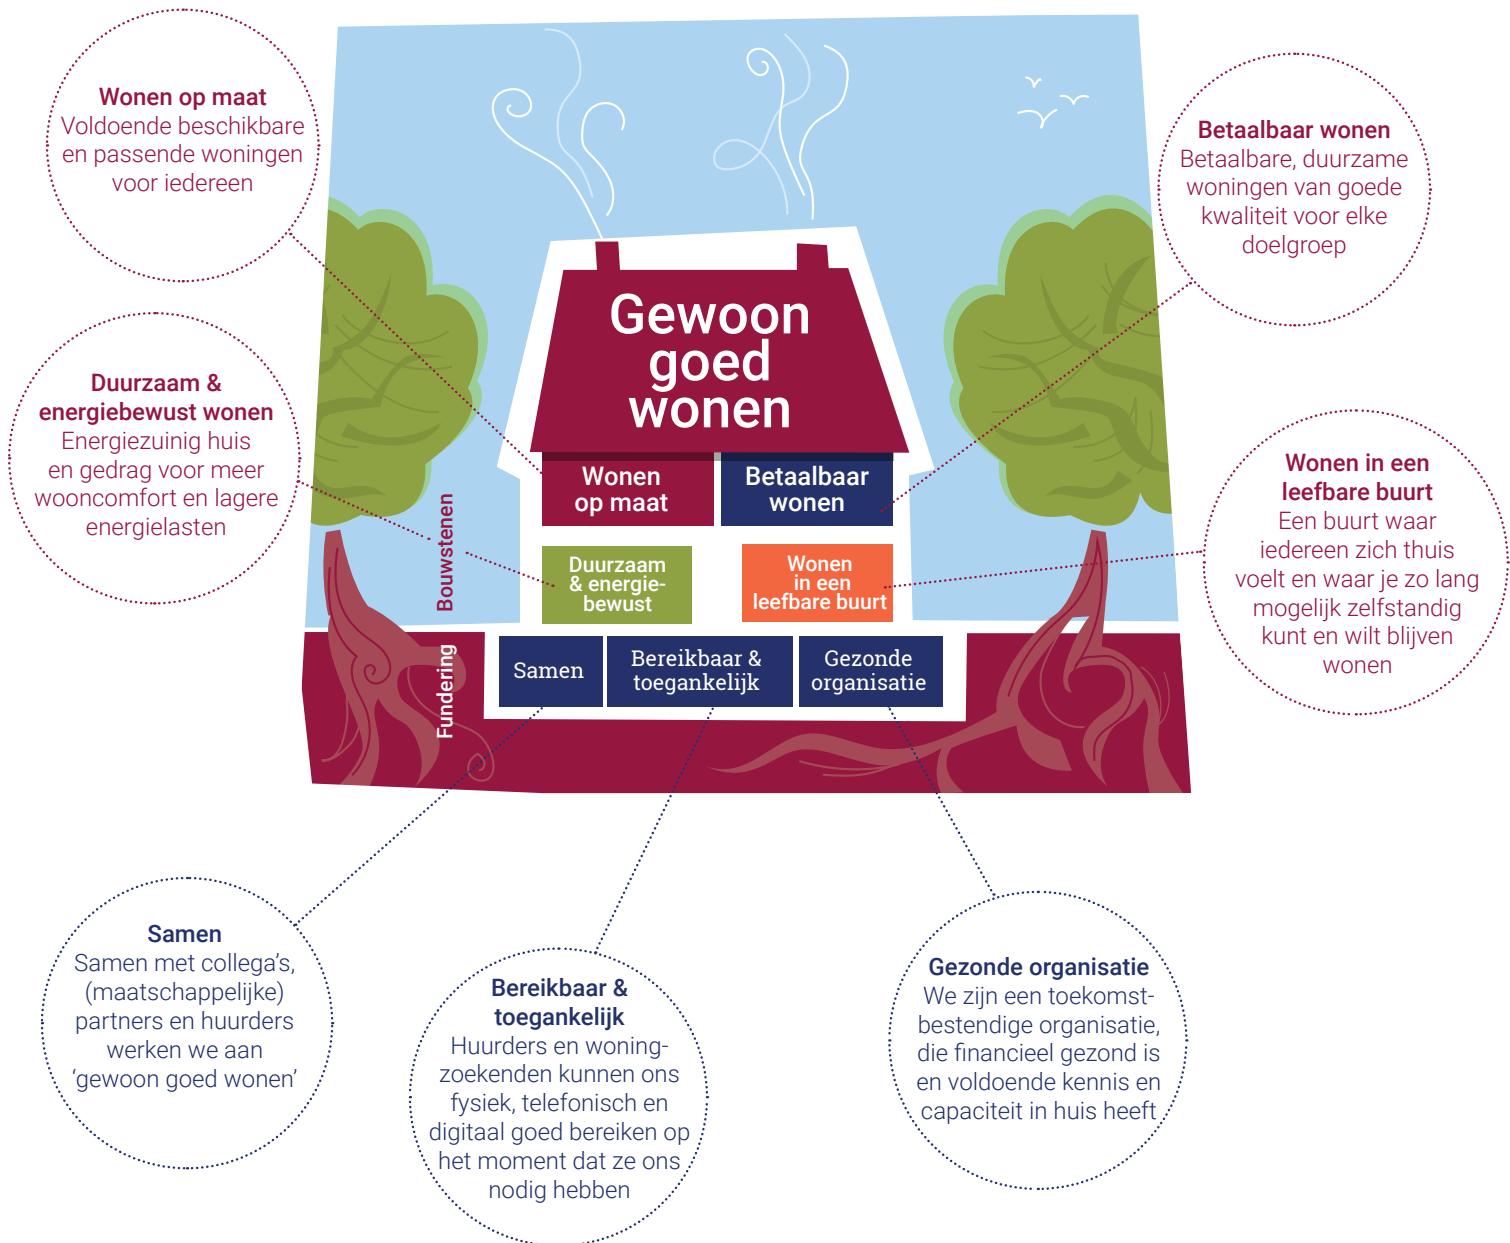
Wonen op maat
Voldoende beschikbare en passende woningen voor iedereen

Duurzaam & energiebewust wonen
Energiezuinig huis en gedrag voor meer wooncomfort en lagere energielasten

Gewoon goed wonen

Wonen op maat

Betaalbaar wonen

Bouwstenen

Duurzaam & energiebewust

Wonen in een leefbare buurt

Fundering

Samen

Bereikbaar & toegankelijk

Gezonde organisatie

Betaalbaar wonen
Betaalbare, duurzame woningen van goede kwaliteit voor elke doelgroep

Wonen in een leefbare buurt
Een buurt waar iedereen zich thuis voelt en waar je zo lang mogelijk zelfstandig kunt en wilt blijven wonen

Samen
Samen met collega's, (maatschappelijke) partners en huurders werken we aan 'gewoon goed wonen'

Bereikbaar & toegankelijk
Huurders en woningzoekenden kunnen ons fysiek, telefonisch en digitaal goed bereiken op het moment dat ze ons nodig hebben

Gezonde organisatie
We zijn een toekomstbestendige organisatie, die financieel gezond is en voldoende kennis en capaciteit in huis heeft